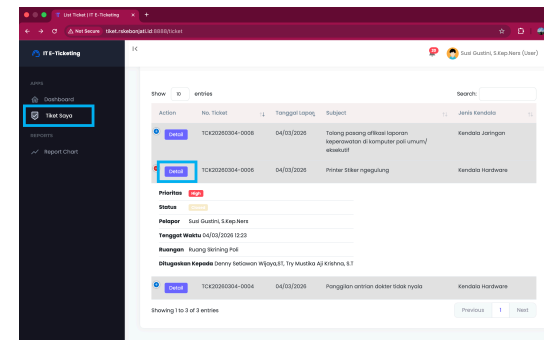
List Ticket | IT E-Ticketing

Not Secure tiket.rskebonjati.id:8888/ticket

IT E-Ticketing

APPS

Dashboard

Tiket Saya

REPORTS

Report Chart

Susi Gustini, S.Kep.Ners (User)

Show 10 entries

Search:

| Action | No. Ticket | Tanggal Lapor | Subject | Jenis Kendala |
|---|---|---|---|---|
| Detail | TCK20260304-0008 | 04/03/2026 | Tolong pasang aplikasi laporan keperawatan di komputer poli umum/eksekutif | Kendala Jaringan |
| Detail | TCK20260304-0006 | 04/03/2026 | Printer Stiker ngegulung | Kendala Hardware |

Prioritas High

Status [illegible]

Pelapor Susi Gustini, S.Kep.Ners

Tenggat Waktu 04/03/2026 12:23

Ruangan Ruang Skrining Poli

Ditugaskan Kepada Denny Setiawan Wijaya,IIT, Try Mustika Aji Krishna, S.T

| Detail | TCK20260304-0004 | 04/03/2026 | Panggilan antrian dokter tidak nyala | Kendala Hardware |
|---|---|---|---|---|

Showing 1 to 3 of 3 entries

Previous 1 Next